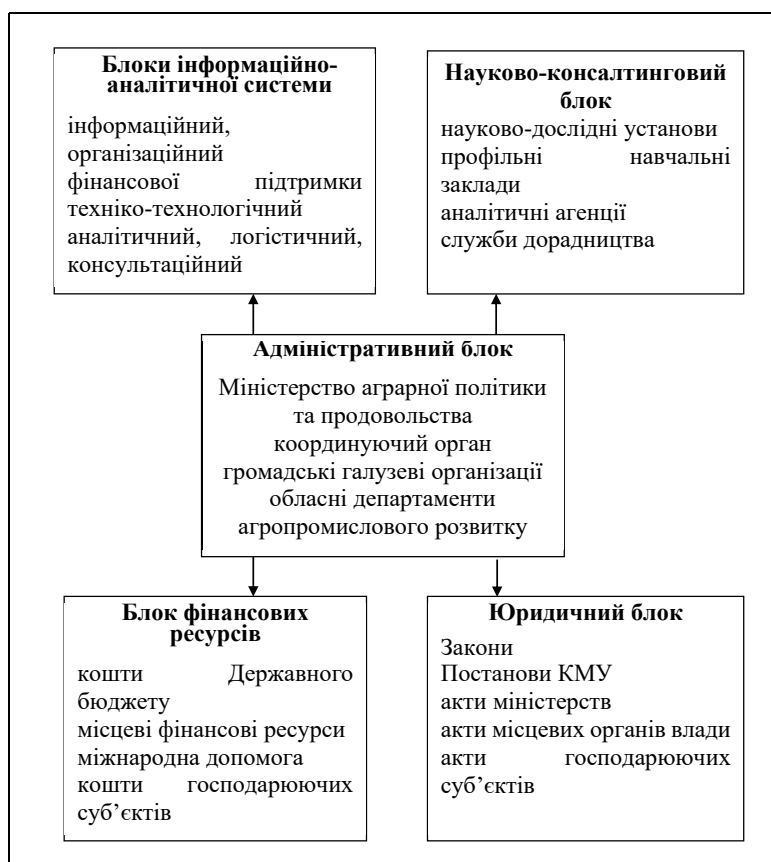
**Блоки інформаційно-аналітичної системи**

інформаційний, організаційний фінансової підтримки техніко-технологічний аналітичний, логістичний, консультаційний

**Науково-консалтинговий блок**

науково-дослідні установи
профільні навчальні заклади
аналітичні агенції
служби дорадництва

**Адміністративний блок**

Міністерство аграрної політики та продовольства
координуючий орган
громадські галузеві організації
обласні департаменти агропромислового розвитку

**Блок фінансових ресурсів**

кошти Державного бюджету
місцеві фінансові ресурси
міжнародна допомога
кошти господарюючих суб'єктів

**Юридичний блок**

Закони
Постанови КМУ
акти міністерств
акти місцевих органів влади
акти господарюючих суб'єктів